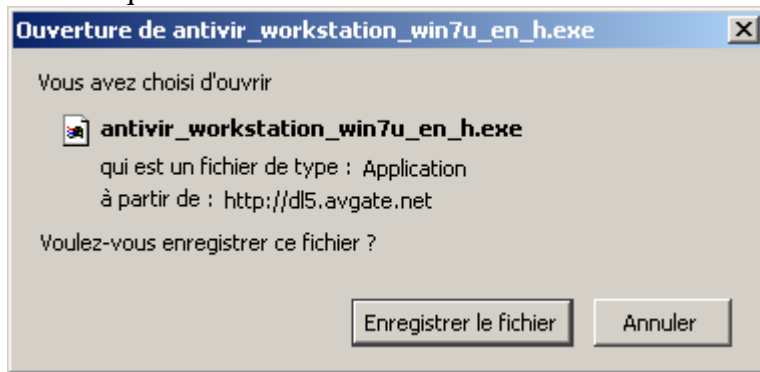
Ouverture de antivir_workstation_win7u_en_h.exe

Vous avez choisi d'ouvrir

antivir_workstation_win7u_en_h.exe

qui est un fichier de type : Application

à partir de : http://dl5.avgate.net

Voulez-vous enregistrer ce fichier ?

Enregistrer le fichier

Annuler